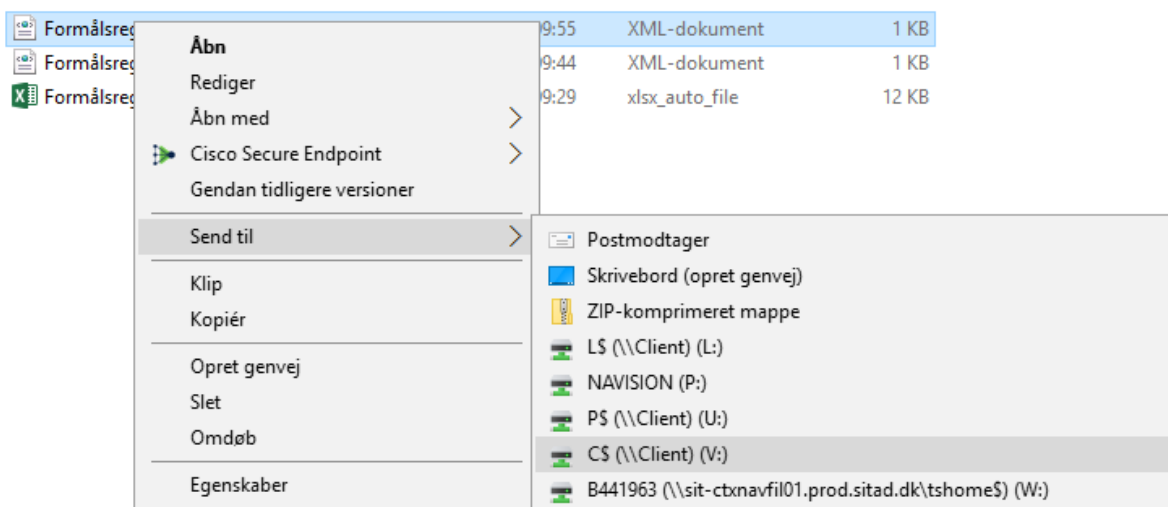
Formålsreg 9:55 XML-dokument 1 KB
Formålsreg 9:44 XML-dokument 1 KB
Formålsreg 9:29 xlsx_auto_file 12 KB

Åbn
Rediger
Åbn med
Cisco Secure Endpoint
Gendan tidligere versioner
Send til
Klip
Kopiér
Opret genvej
Slet
Omdøb
Egenskaber

Postmodtager
Skrivebord (opret genvej)
ZIP-komprimeret mappe
L$ (\\Client) (L:)
NAVISION (P:)
P$ (\\Client) (U:)
C$ (\\Client) (V:)
B441963 (\\sit-ctxnavfil01.prod.sitad.dk\tshome$) (W:)